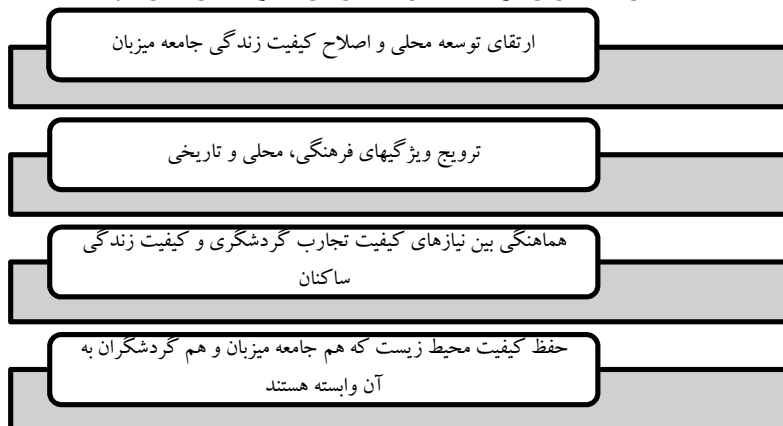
ارتقای توسعه محلی و اصلاح کیفیت زندگی جامعه میزبان

ترویج ویژگیهای فرهنگی، محلی و تاریخی

هماهنگی بین نیازهای کیفیت تجارب گردشگری و کیفیت زندگی ساکنان

حفظ کیفیت محیط زیست که هم جامعه میزبان و هم گردشگران به آن وابسته هستند